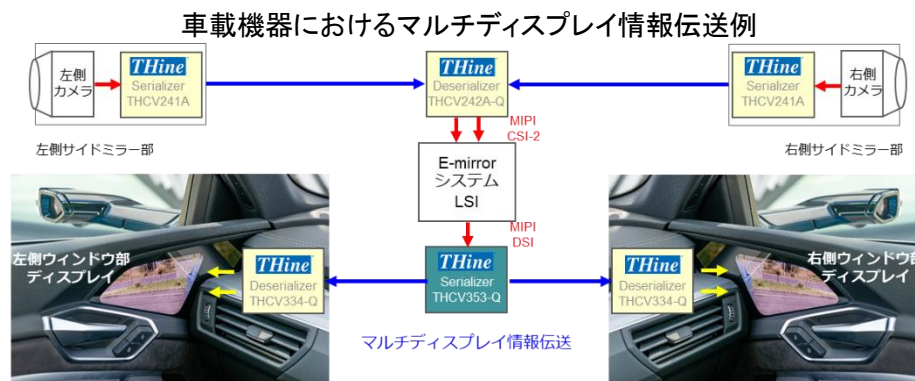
車載機器におけるマルチディスプレイ情報伝送例

左側カメラ

THine Serializer THCV241A

THine Deserializer THCV242A-Q

THine Serializer THCV241A

右側カメラ

左側サイドミラー部

MIPI CSI-2

右側サイドミラー部

E-mirror システム LSI

MIPI DSI

左側ウィンドウ部 ディスプレイ

THine Deserializer THCV334-Q

THine Serializer THCV353-Q

THine Deserializer THCV334-Q

右側ウィンドウ部 ディスプレイ

マルチディスプレイ情報伝送